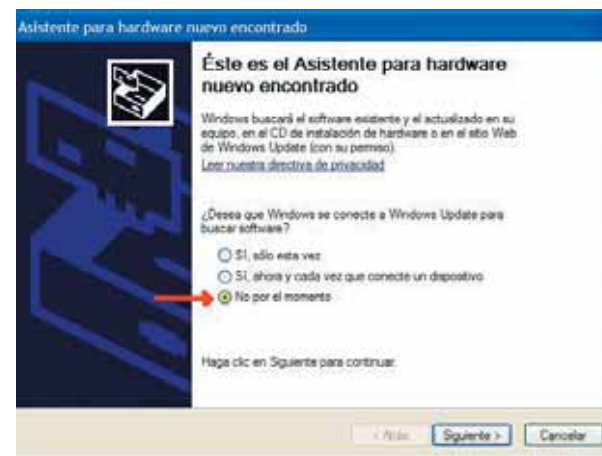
Asistente para hardware nuevo encontrado

Éste es el Asistente para hardware nuevo encontrado

Windows buscará el software existente y el actualizado en su equipo, en el CD de instalación de hardware o en el sitio Web de Windows Update (con su permiso).

Leer nuestra directiva de privacidad

¿Desea que Windows se conecte a Windows Update para buscar software?

Sí, sólo esta vez
Sí, ahora y cada vez que conecte un dispositivo
No por el momento

Haga clic en Siguiente para continuar.

< Atrás | Siguiente > | Cancelar